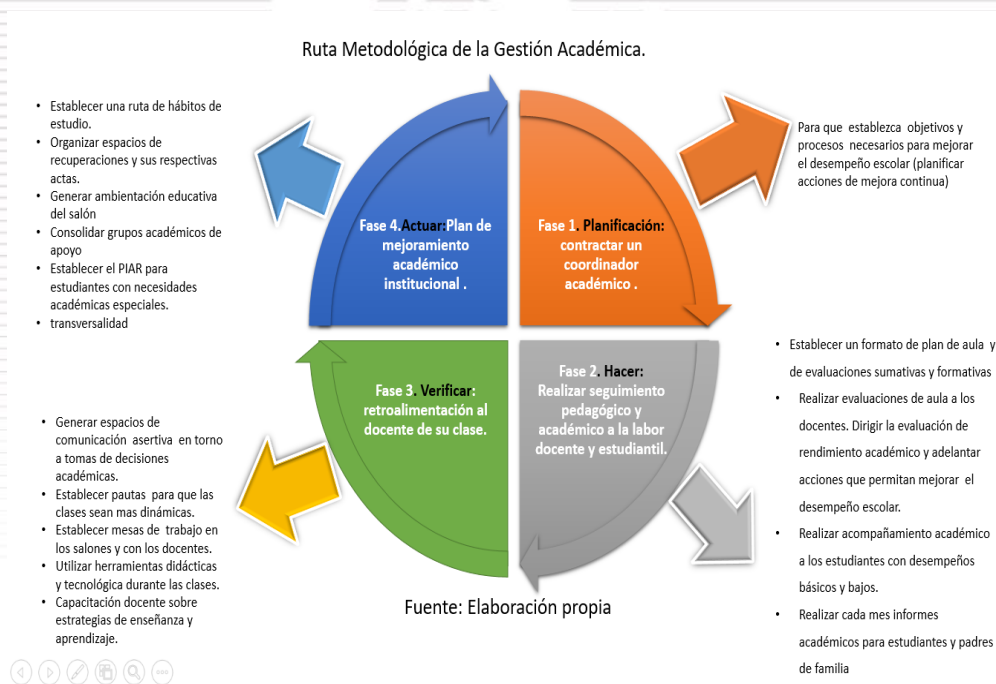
Ruta Metodológica de la Gestión Académica.

- Establecer una ruta de hábitos de estudio.
- Organizar espacios de recuperaciones y sus respectivas actas.
- Generar ambientación educativa del salón
- Consolidar grupos académicos de apoyo
- Establecer el PIAR para estudiantes con necesidades académicas especiales.
- transversalidad

Fase 4.Actuar:Plan de mejoramiento académico institucional .

Fase 1. Planificación: contractar un coordinador académico .

Para que establezca objetivos y procesos necesarios para mejorar el desempeño escolar (planificar acciones de mejora continua)

Fase 3. Verificar: retroalimentación al docente de su clase.

Fase 2. Hacer: Realizar seguimiento pedagógico y académico a la labor docente y estudiantil.

- Generar espacios de comunicación asertiva en torno a tomas de decisiones académicas.
- Establecer pautas para que las clases sean mas dinámicas.
- Establecer mesas de trabajo en los salones y con los docentes.
- Utilizar herramientas didácticas y tecnológica durante las clases.
- Capacitación docente sobre estrategias de enseñanza y aprendizaje.

- Establecer un formato de plan de aula y de evaluaciones sumativas y formativas
- Realizar evaluaciones de aula a los docentes. Dirigir la evaluación de rendimiento académico y adelantar acciones que permitan mejorar el desempeño escolar.
- Realizar acompañamiento académico a los estudiantes con desempeños básicos y bajos.
- Realizar cada mes informes académicos para estudiantes y padres de familia

Fuente: Elaboración propia